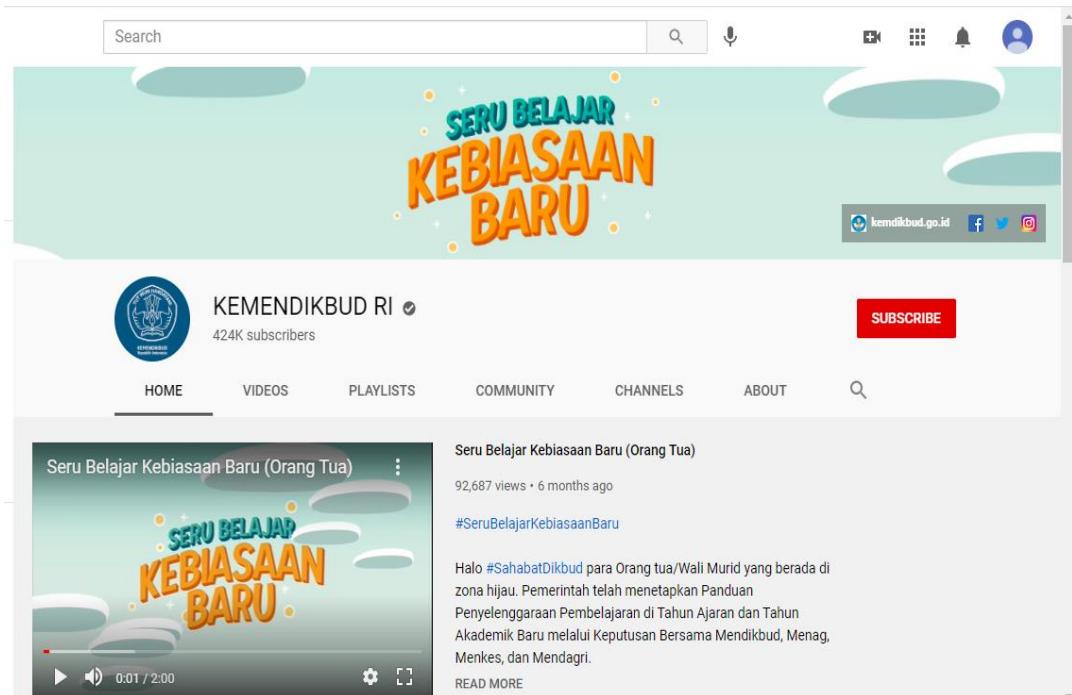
Search

SERU BELAJAR KEBIASAAN BARU

kemdikbud.go.id

KEMENDIKBUD RI
424K subscribers

SUBSCRIBE

HOME VIDEOS PLAYLISTS COMMUNITY CHANNELS ABOUT

Seru Belajar Kebiasaan Baru (Orang Tua)

SERU BELAJAR KEBIASAAN BARU

0:01 / 2:00

Seru Belajar Kebiasaan Baru (Orang Tua)

92,687 views • 6 months ago

#SeruBelajarKebiasaanBaru

Halo #SahabatDikbud para Orang tua/Wali Murid yang berada di zona hijau. Pemerintah telah menetapkan Panduan Penyelenggaraan Pembelajaran di Tahun Ajaran dan Tahun Akademik Baru melalui Keputusan Bersama Mendikbud, Menag, Menkes, dan Mendagri.

READ MORE